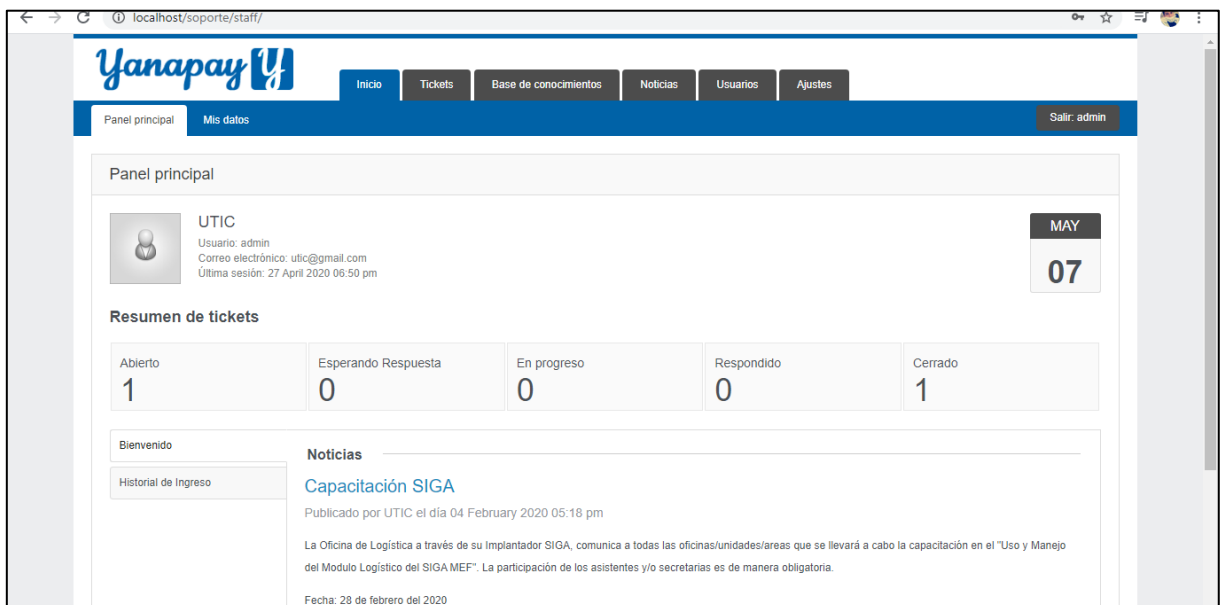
localhost/soporte/staff/

Yanapay Y

Inicio | Tickets | Base de conocimientos | Noticias | Usuarios | Ajustes

Panel principal | Mis datos

Salir: admin

Panel principal

UTIC
Usuario: admin
Correo electrónico: utic@gmail.com
Última sesión: 27 April 2020 06:50 pm

MAY
07

Resumen de tickets

| Abierto | Esperando Respuesta | En progreso | Respondido | Cerrado |
|---|---|---|---|---|
| 1 | 0 | 0 | 0 | 1 |

Bienvenido

Historial de Ingreso

Noticias

Capacitación SIGA

Publicado por UTIC el día 04 February 2020 05:18 pm

La Oficina de Logística a través de su Implantador SIGA, comunica a todas las oficinas/unidades/areas que se llevará a cabo la capacitación en el "Uso y Manejo del Modulo Logístico del SIGA MEF". La participación de los asistentes y/o secretarias es de manera obligatoria.

Fecha: 28 de febrero del 2020